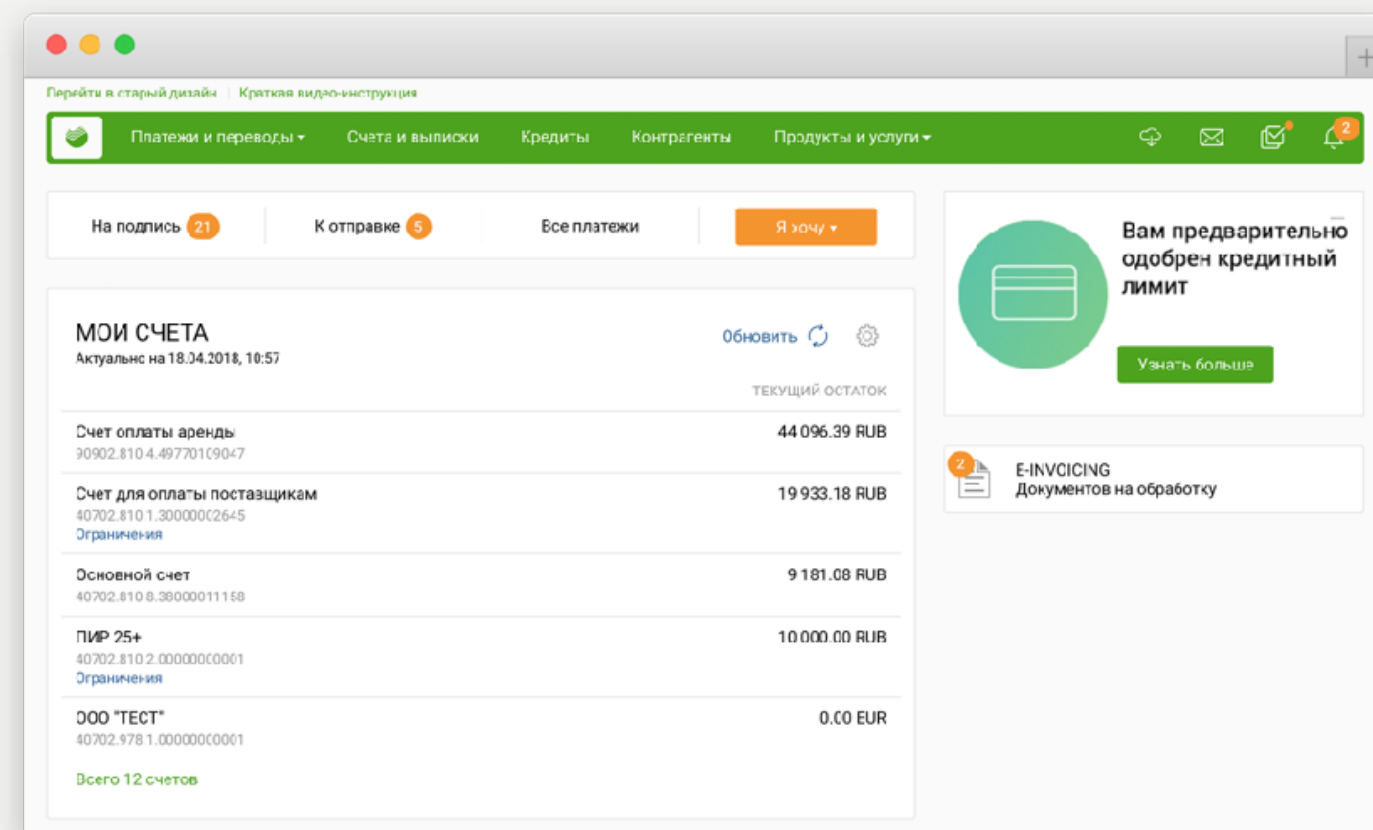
Перейти в старый дизайн | Краткая видео-инструкция

Платежи и переводы ▾ Счета и выписки Кредиты Контрагенты Продукты и услуги ▾ 2

На подпись 21 К отправке 5 Все платежи Я хочу ▾

МОИ СЧЕТА
Актуально на 18.04.2018, 10:57

Обновить

ТЕКУЩИЙ ОСТАТОК

Счет оплаты аренды
90902.810 4.49770109047
44 096.39 RUB

Счет для оплаты поставщикам
40702.810 1.30000002645
Ограничения
19 933.18 RUB

Основной счет
40702.810 8.38000011158
9 181.08 RUB

ПИР 25+
40702.810 2.00000000001
Ограничения
10 000.00 RUB

ООО "ТЕСТ"
40702.978 1.00000000001
0.00 EUR

Всего 12 счетов

Вам предварительно одобрен кредитный лимит

Узнать больше

2
E-INVOICING
Документов на обработку